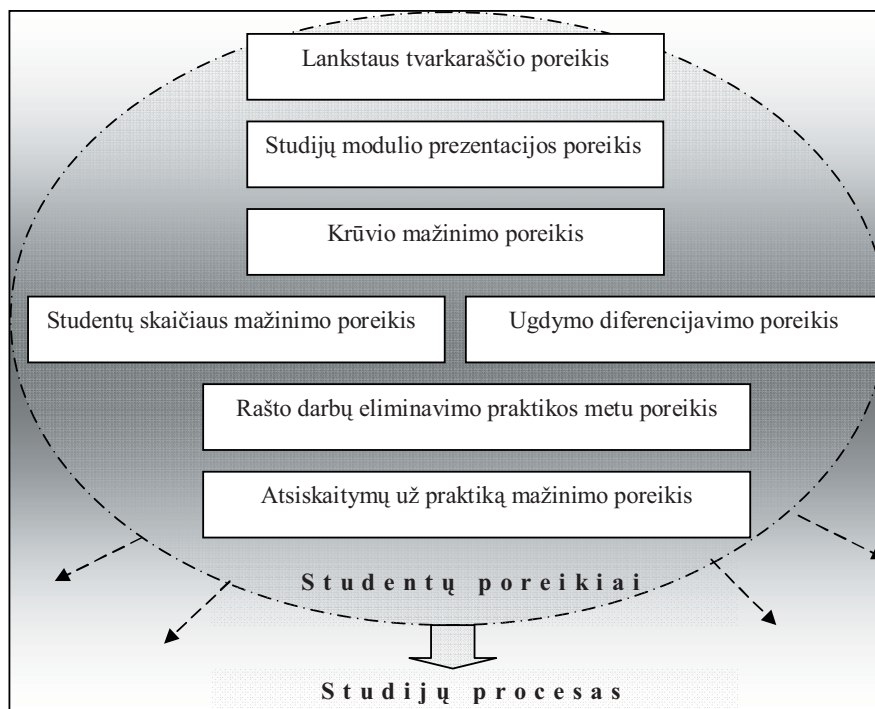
Lankstaus tvarkaraščio poreikis

Studijų modulio prezentacijos poreikis

Krūvio mažinimo poreikis

Studentų skaičiaus mažinimo poreikis

Ugdymo diferencijavimo poreikis

Rašto darbų eliminavimo praktikos metu poreikis

Atsiskaitymų už praktiką mažinimo poreikis

Studentų poreikiai

Studijų procesas